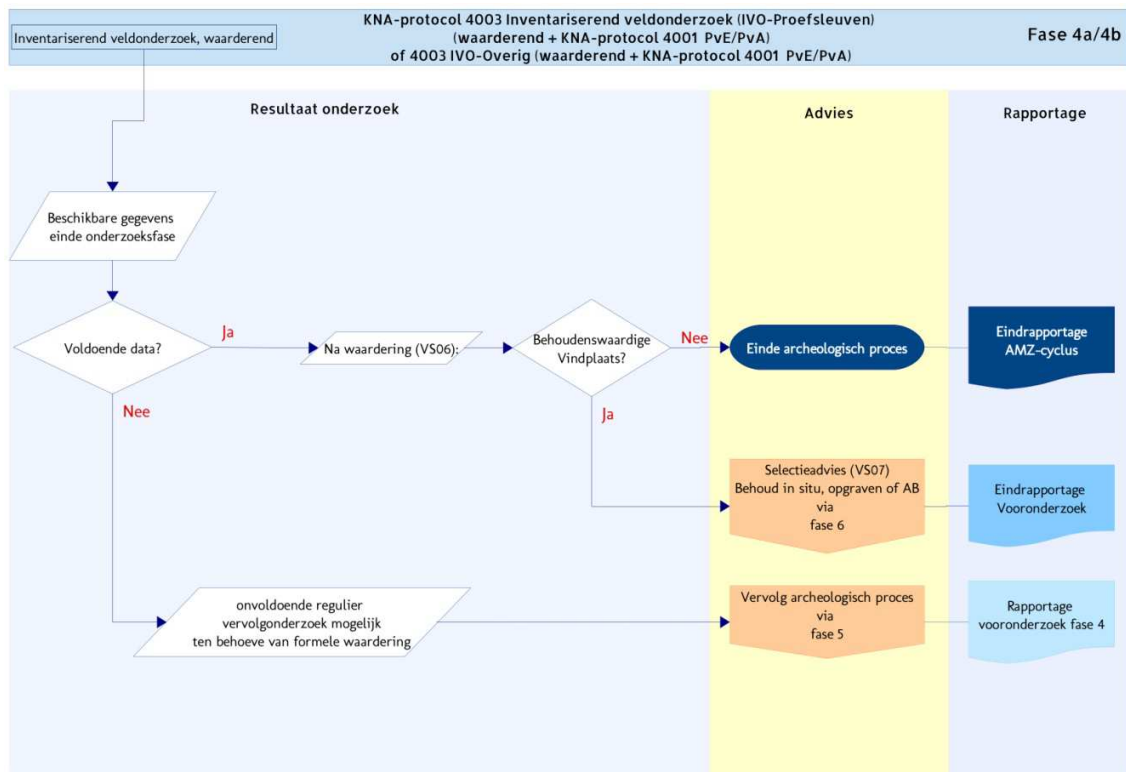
Inventariserend veldonderzoek, waarderend

KNA-protocol 4003 Inventariserend veldonderzoek (IVO-Proefsleuven) (waarderend + KNA-protocol 4001 PvE/PvA) of 4003 IVO-Overig (waarderend + KNA-protocol 4001 PvE/PvA)

Fase 4a/4b

Resultaat onderzoek

Advies

Rapportage

Beschikbare gegevens einde onderzoeksfase

Voldoende data?

Ja

Na waardering (VS06):

Behoudenswaardige Vindplaats?

Nee

Einde archeologisch proces

Eindrapportage AMZ-cyclus

Nee

Ja

Selectieadvies (VS07) Behoud in situ, opgraven of AB via fase 6

Eindrapportage Vooronderzoek

onvoldoende regulier vervolgonderzoek mogelijk ten behoeve van formele waardering

Vervolg archeologisch proces via fase 5

Rapportage vooronderzoek fase 4